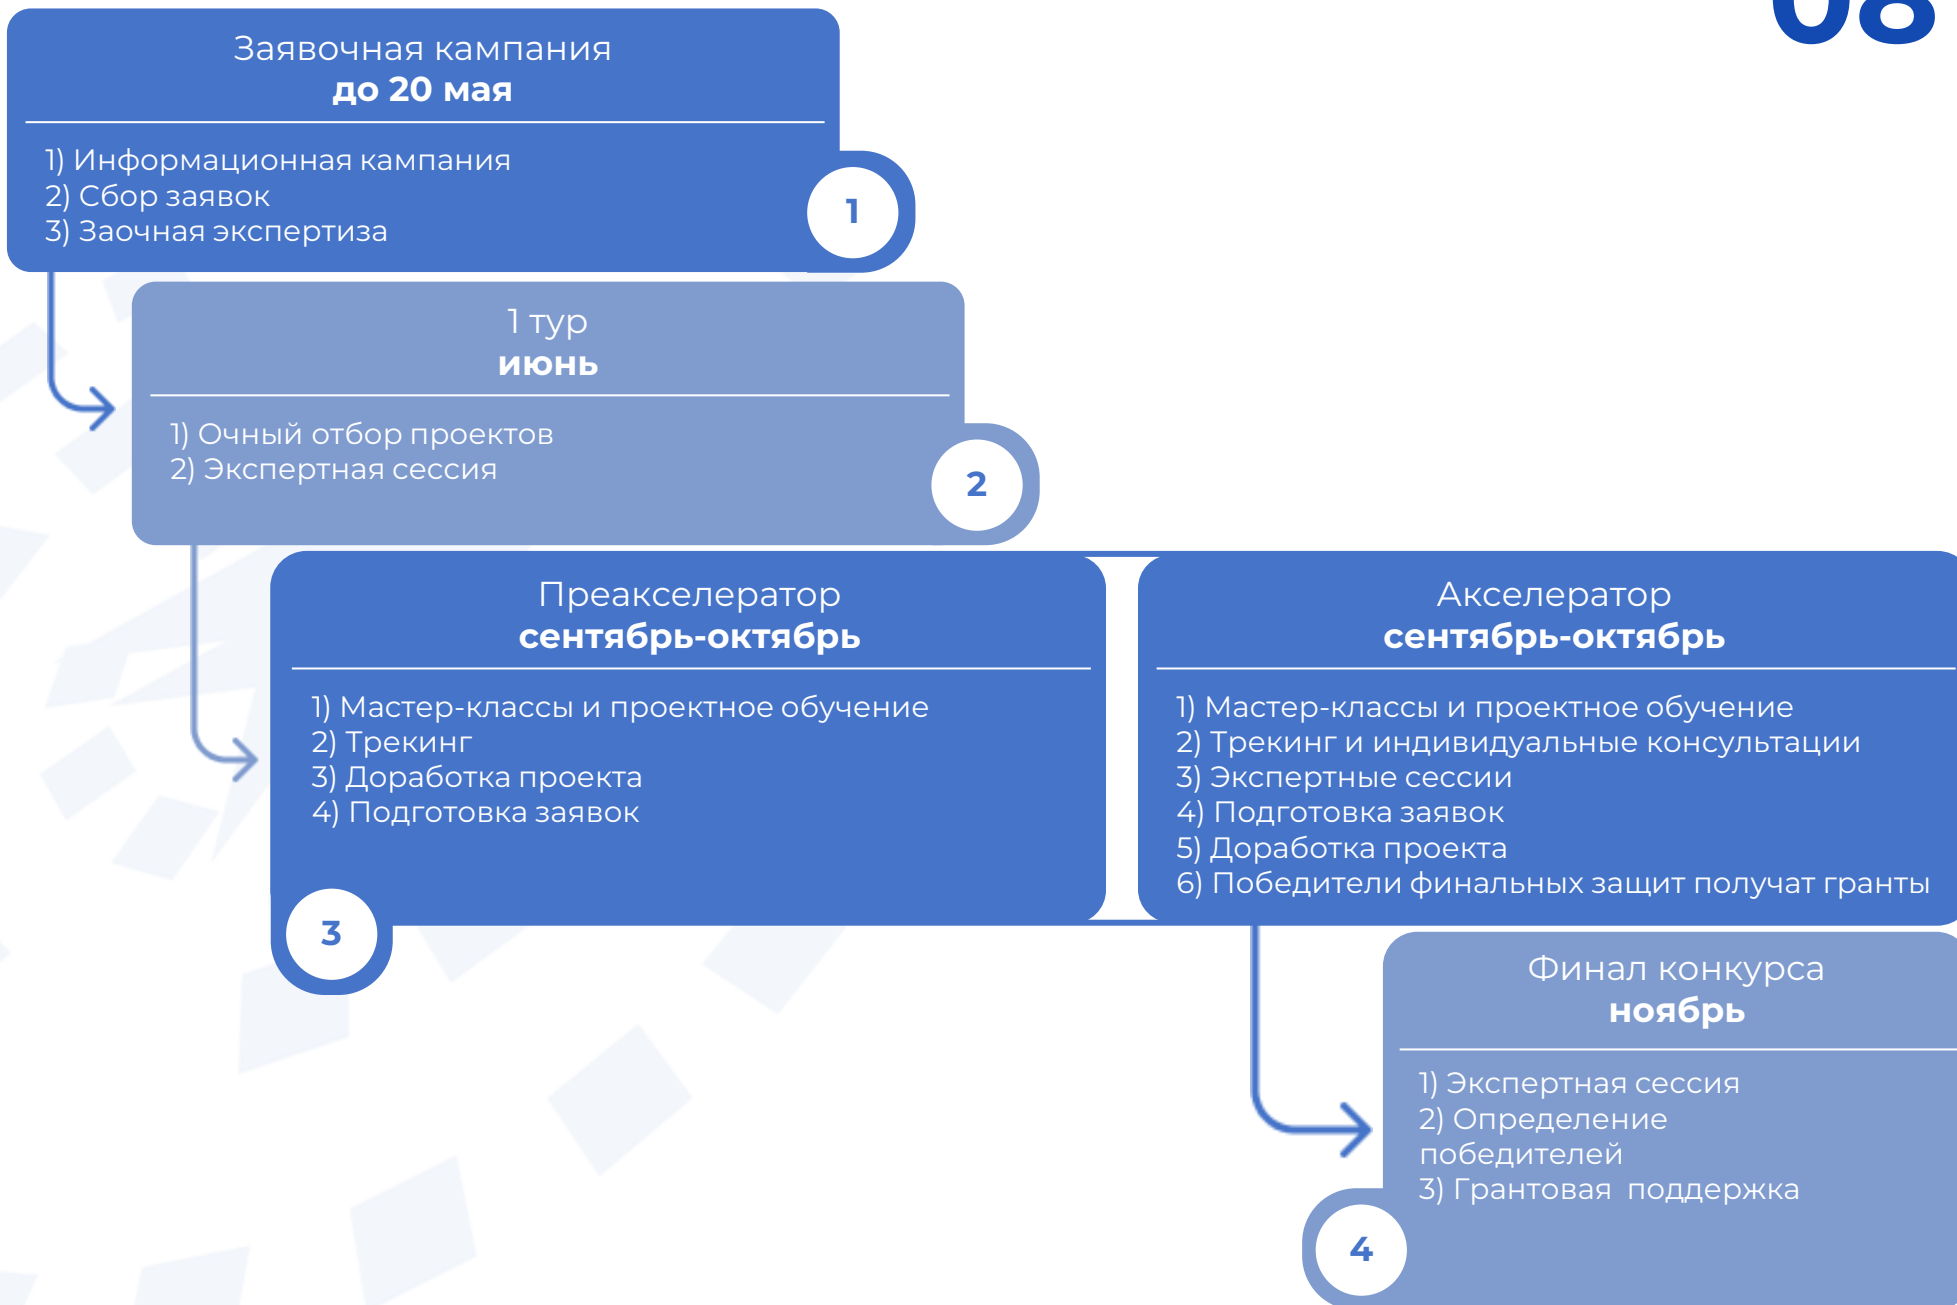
08

Заявочная кампания
до 20 мая

1) Информационная кампания
2) Сбор заявок
3) Заочная экспертиза

1

1 тур
июнь

1) Очный отбор проектов
2) Экспертная сессия

2

Преакселератор
сентябрь-октябрь

1) Мастер-классы и проектное обучение
2) Трекинг
3) Доработка проекта
4) Подготовка заявок

3

Акселератор
сентябрь-октябрь

1) Мастер-классы и проектное обучение
2) Трекинг и индивидуальные консультации
3) Экспертные сессии
4) Подготовка заявок
5) Доработка проекта
6) Победители финальных защит получат гранты

Финал конкурса
ноябрь

1) Экспертная сессия
2) Определение победителей
3) Грантовая поддержка

4